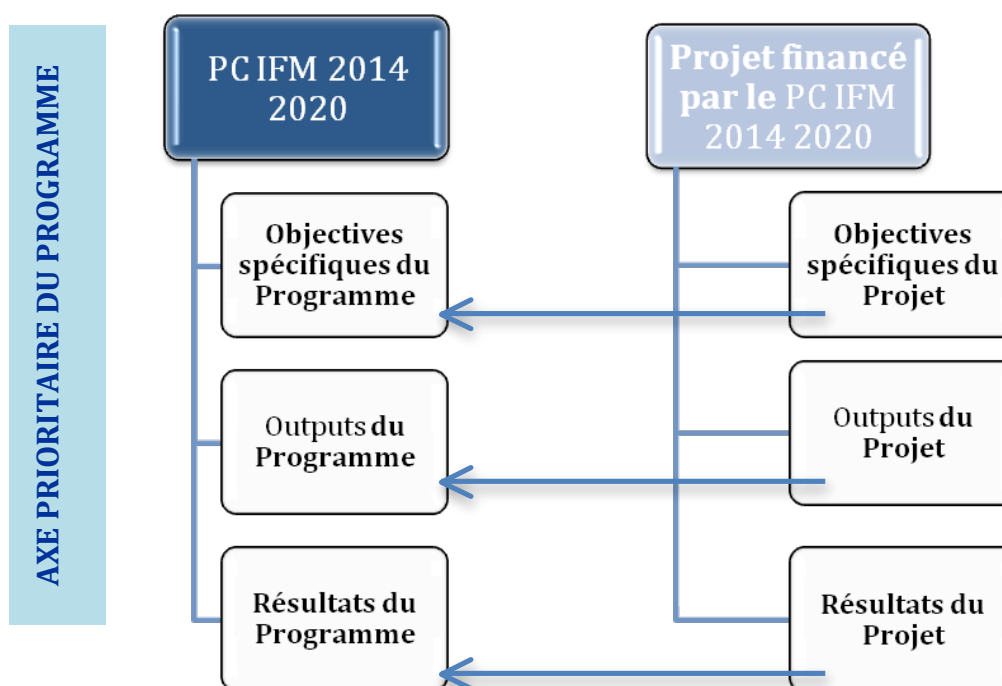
AXE PRIORITAIRE DU PROGRAMME

PC IFM 2014 2020

Objectives spécifiques du Programme

Outputs du Programme

Résultats du Programme

Projet financé par le PC IFM 2014 2020

Objectives spécifiques du Projet

Outputs du Projet

Résultats du Projet